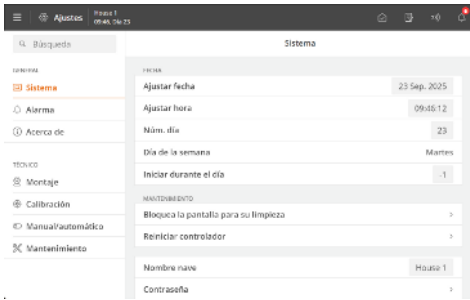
Ajustes House 1 09:46, Día 23

Búsqueda

GENERAL
Sistema
Alarma
Acerca de

TÉCNICO
Montaje
Calibración
Manual/automático
Mantenimiento

Sistema

FECHA
Ajustar fecha 23 Sep. 2025
Ajustar hora 09:46:12
Núm. día 23
Día de la semana Martes
Iniciar durante el día -1

MANTENIMIENTO
Bloquea la pantalla para su limpieza
Reiniciar controlador

Nombre nave House 1
Contraseña